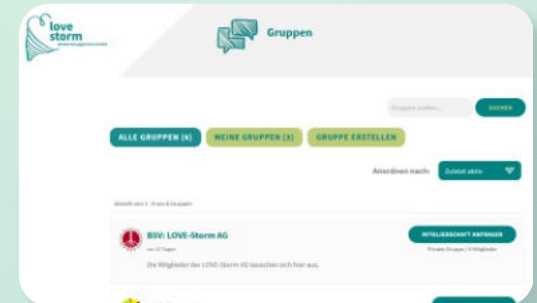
love storm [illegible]

Gruppen

Gruppen suchen... SUCHEN

ALLE GRUPPEN (6) MEINE GRUPPEN (1) GRUPPE ERSTELLEN

Anordnen nach: Zuletzt aktiv

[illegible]

BSV: LOVE-Storm AG

vor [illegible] Tagen

Die Mitglieder der LOVE-Storm AG tauschen sich hier aus.

MITGLIEDSCHAFT ANFRAGEN

Private Gruppe / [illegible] Mitglieder